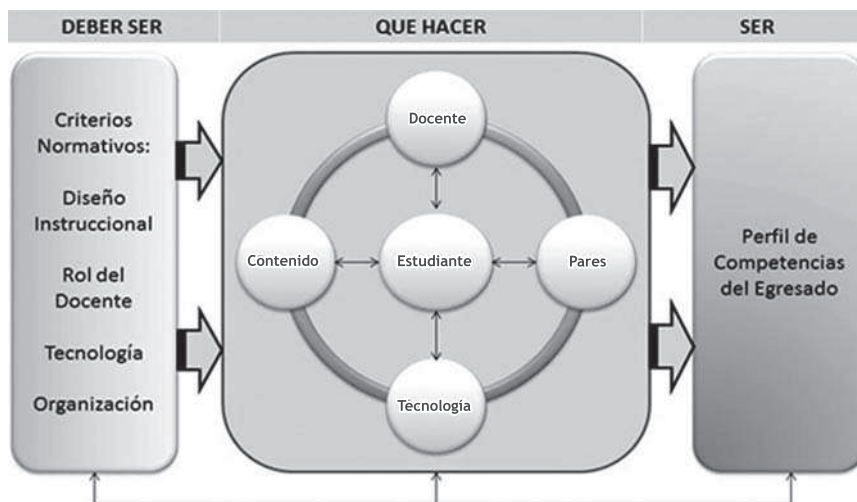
DEBER SER

QUE HACER

SER

Criterios Normativos:

Diseño Instruccional

Rol del Docente

Tecnología

Organización

Docente

Contenido

Estudiante

Pares

Tecnología

Perfil de Competencias del Egresado